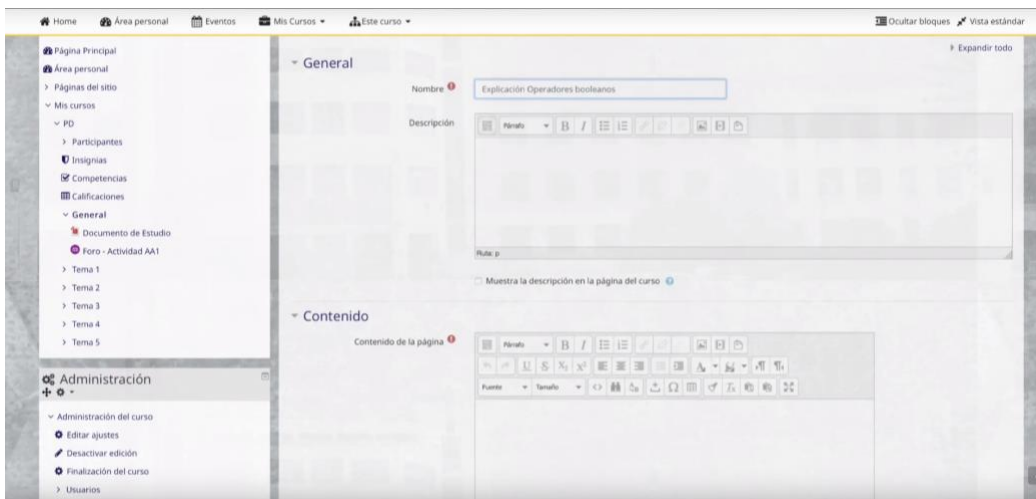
Home Área personal Eventos Mis Cursos ▾ Este curso ▾

Ocultar bloques Vista estándar

Página Principal
Área personal
> Páginas del sitio
∨ Mis cursos
∨ PD
> Participantes
Insignias
Competencias
Calificaciones
∨ General
Documento de Estudio
Foro - Actividad AA1
> Tema 1
> Tema 2
> Tema 3
> Tema 4
> Tema 5

Administración

∨ Administración del curso
Editar ajustes
Desactivar edición
Finalización del curso
> Usuarios

▸ Expandir todo

∨ General

Nombre Explicación Operadores booleanos

Descripción Párrafo B I

Ruta: p

Muestra la descripción en la página del curso

∨ Contenido

Contenido de la página Párrafo B I

U S $X_2$ $X^2$

Fuente Tamaño